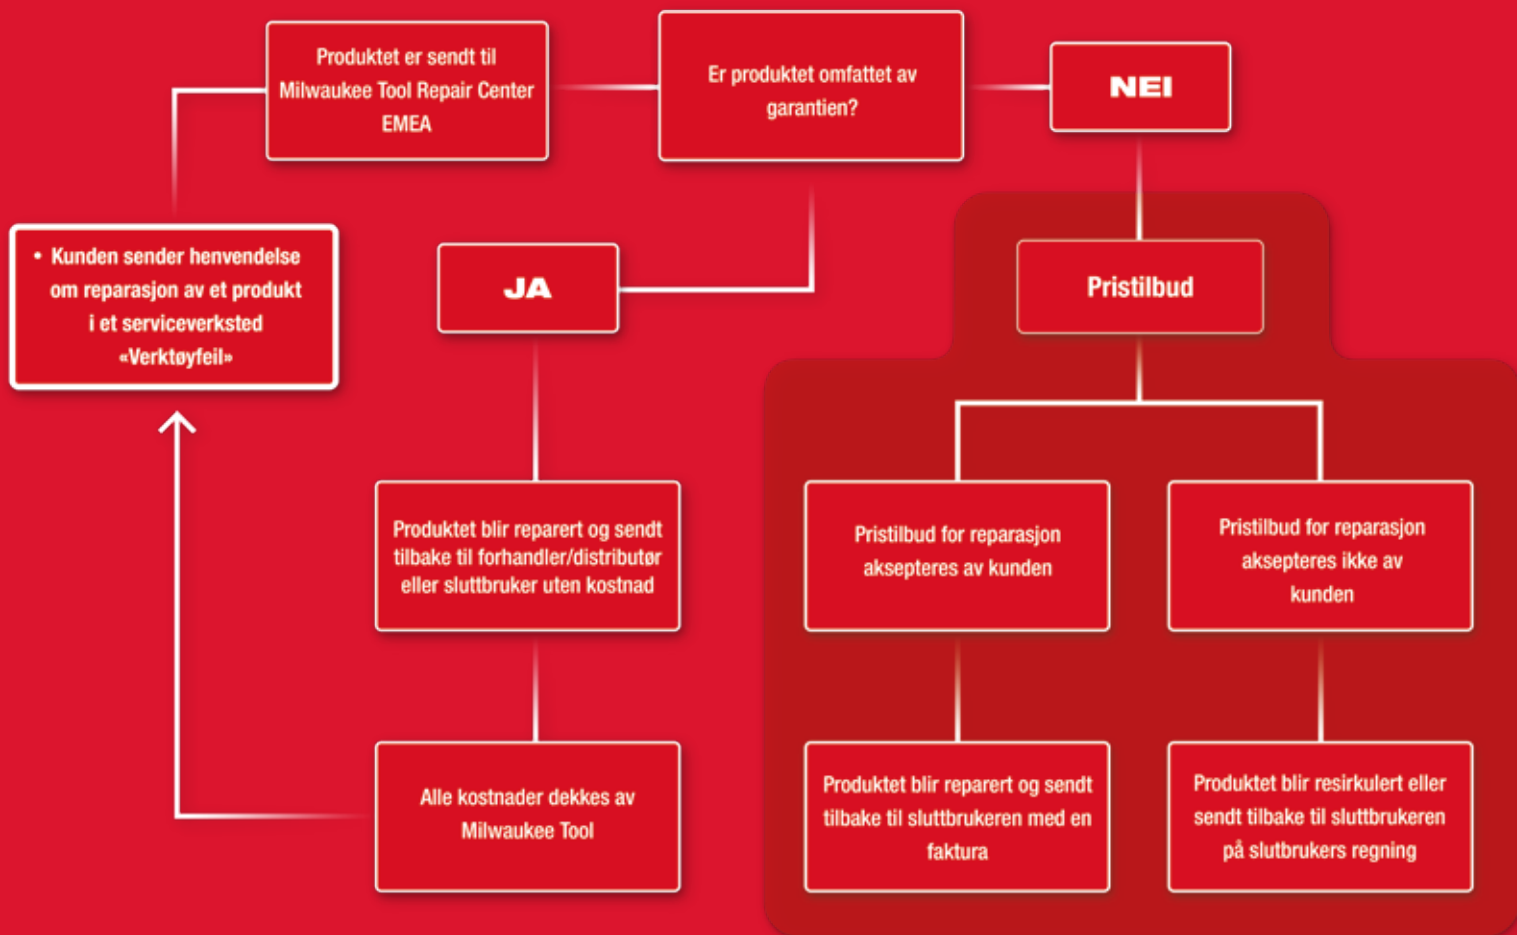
• Kunden sender henvendelse om reparasjon av et produkt i et serviceverksted «Verktøyfeil»

Produktet er sendt til Milwaukee Tool Repair Center EMEA

Er produktet omfattet av garantien?

NEI

JA

Pristilbud

Produktet blir reparert og sendt tilbake til forhandler/distributør eller sluttbruker uten kostnad

Alle kostnader dekkes av Milwaukee Tool

Pristilbud for reparasjon aksepteres av kunden

Pristilbud for reparasjon aksepteres ikke av kunden

Produktet blir reparert og sendt tilbake til sluttbrukeren med en faktura

Produktet blir resirkulert eller sendt tilbake til sluttbrukeren på slutbrukers regning